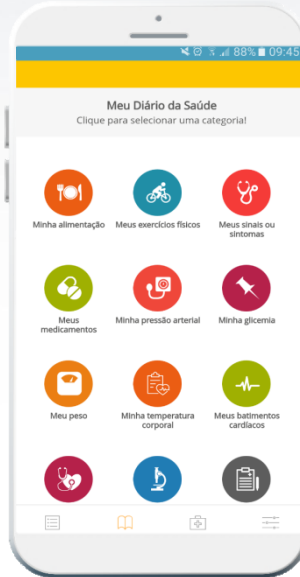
88% 09:45

Meu Diário da Saúde
Clique para selecionar uma categoria!

Minha alimentação
Meus exercícios físicos
Meus sinais ou sintomas
Meus medicamentos
Minha pressão arterial
Minha glicemia
Meu peso
Minha temperatura corporal
Meus batimentos cardíacos